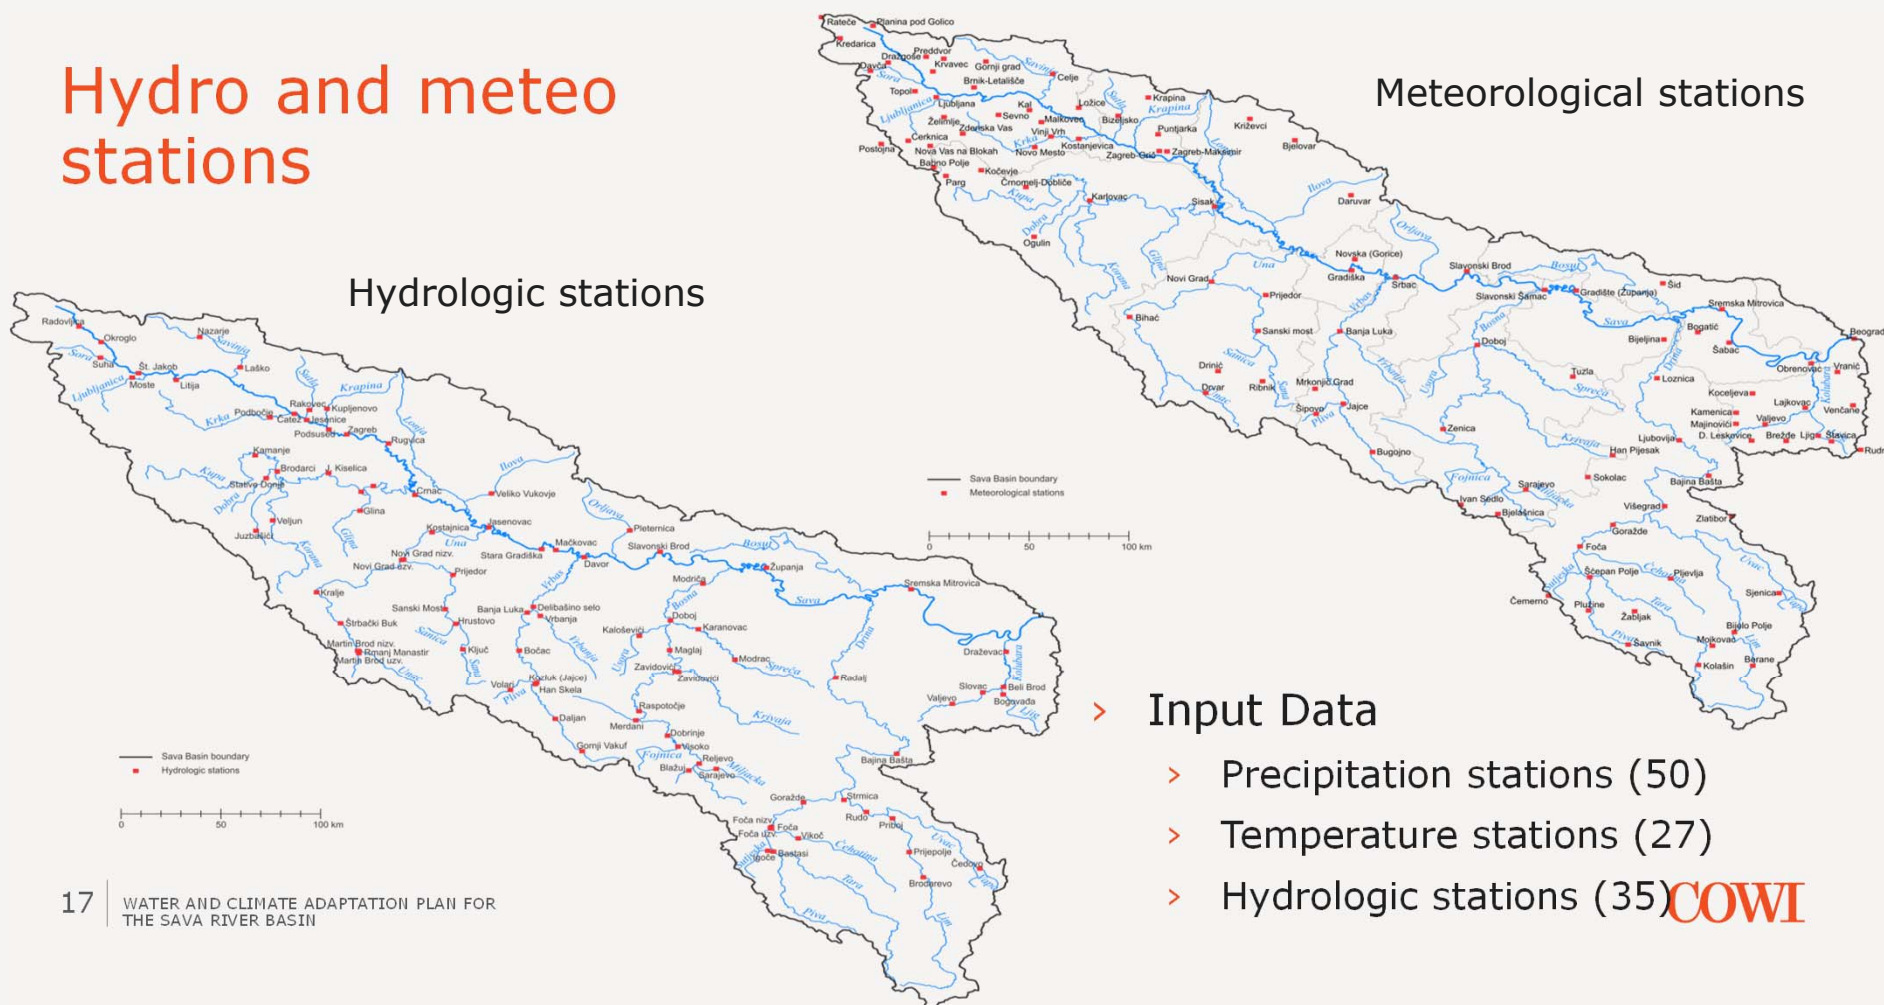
Hydro and meteo stations

Meteorological stations

Rateče Planina pod Golico
Kredarica
Preddvor
Dražgoše Krvavec Gornji grad
Davča
Brnik-Letališče Celje
Topol
Ljubljana Krapina
Želimlje Kal Ložice
Sevno Malkovec Bizeljsko
Zdenska Vas
Cerknica Vinji Vrh Puntjarka Križevci
Postojna Nova Vas na Blokah Novo Mesto Kostanjevica
Babno Polje Zagreb-Grič Zagreb-Maksimir Bjelovar
Kočevje
Parg Črnomelj-Dobliče
Karlovac
Sisak Daruvar
Ogulin
Novska (Gorice)
Gradiška
Slavonski Brod
Novi Grad Srbac
Prijedor Slavonski Šamac Gradište (Županja) Šid
Bihać Sremska Mitrovica
Sanski most Banja Luka Beograd
Doboj Bogatić
Drinić Bijeljina Šabac
Drvar Ribnik Mrkonjić Grad Tuzla Loznica Obrenovac Vranić
Šipovo Jajce Koceljeva
Zenica Kamenica Lajkovac Venčane
Majinovići Valjevo
Bugojno Ljubovija D. Leskovice Brežđe Ljig Slavica
Han Pijesak Rudnik
Sokolac
Sarajevo Bajina Bašta
Ivan Sedlo
Bjelašnica Višegrad
Zlatibor
Goražde
Foča
Šćepan Polje Pljevlja
Čemerno Sjenica
Plužine
Žabljak
Bijelo Polje
Šavnik Mojkovac
Barane
Kolašin

Sava Basin boundary
Meteorological stations
0 50 100 km

Hydrologic stations

Radovljica
Okroglo Nazarje
Suha Št. Jakob
Moste Litija Laško
Rakovec
Podbočje Kupljenovo
Catež Jesenice
Podsused Zagreb
Rugvica
Kamanje
Brodarci Kiselica
Stative Donje
Crnac Veliko Vukovje
Glina
Veljun
Juzbašići Kostajnica Jasenovac
Novi Grad nizv. Mačkovac Pleternica
Novi Grad uzv. Stara Gradiška Slavonski Brod
Prijedor Davor Županja
Modriča
Kralje Sremska Mitrovica
Sanski Most Banja Luka Delibašino selo
Štrbački Buk Hrustovo Vrbanja Doboj
Kaloševići Karanovac
Martin Brod nizv. Ključ Bočac Maglaj
Rmanj Manastir Modrac Dražavac
Martin Brod uzv.
Zavidovići Zavidovići Radalj
Volari Kozluk (Jajce) Slovac Beli Brod
Han Skela Valjevo Bogovađa
Raspotočje
Daljan
Merdani
Dobrinje
Gornji Vakuf Visoko
Blažuj Reljevo
Sarajevo Bajina Bašta
Goražde Strmica
Rudo Priboj
Foča nizv.
Foča uzv. Foča Vikoč
Bastasi Prijepolje
Sočeva
Brodarevo

Sava Basin boundary
Hydrologic stations
0 50 100 km

› Input Data
› Precipitation stations (50)
› Temperature stations (27)
› Hydrologic stations (35)

COWI

17 WATER AND CLIMATE ADAPTATION PLAN FOR THE SAVA RIVER BASIN